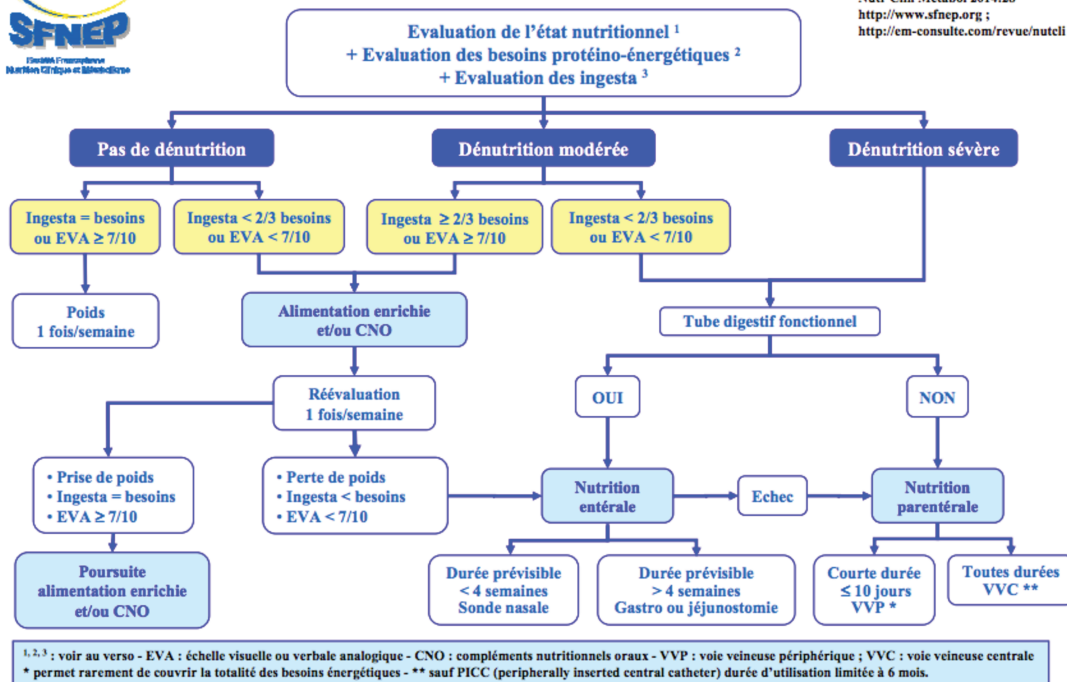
SFNEP
Société Francophone Nutrition Clinique et Métabolisme

Nutr Clin Metabol 2014;28
http://www.sfnep.org ;
http://em-consulte.com/revue/nutcli

Evaluation de l'état nutritionnel $^1$
+ Evaluation des besoins protéino-énergétiques $^2$
+ Evaluation des ingesta $^3$

Pas de dénutrition

Dénutrition modérée

Dénutrition sévère

Ingesta = besoins ou EVA ≥ 7/10

Ingesta < 2/3 besoins ou EVA < 7/10

Ingesta ≥ 2/3 besoins ou EVA ≥ 7/10

Ingesta < 2/3 besoins ou EVA < 7/10

Poids 1 fois/semaine

Alimentation enrichie et/ou CNO

Tube digestif fonctionnel

Réévaluation 1 fois/semaine

OUI

NON

• Prise de poids
• Ingesta = besoins
• EVA ≥ 7/10

• Perte de poids
• Ingesta < besoins
• EVA < 7/10

Nutrition entérale

Echec

Nutrition parentérale

Poursuite alimentation enrichie et/ou CNO

Durée prévisible < 4 semaines Sonde nasale

Durée prévisible > 4 semaines Gastro ou jéjunostomie

Courte durée ≤ 10 jours VVP *

Toutes durées VVC **

$^{1, 2, 3}$ : voir au verso - EVA : échelle visuelle ou verbale analogique - CNO : compléments nutritionnels oraux - VVP : voie veineuse périphérique ; VVC : voie veineuse centrale
* permet rarement de couvrir la totalité des besoins énergétiques - ** sauf PICC (peripherally inserted central catheter) durée d'utilisation limitée à 6 mois.